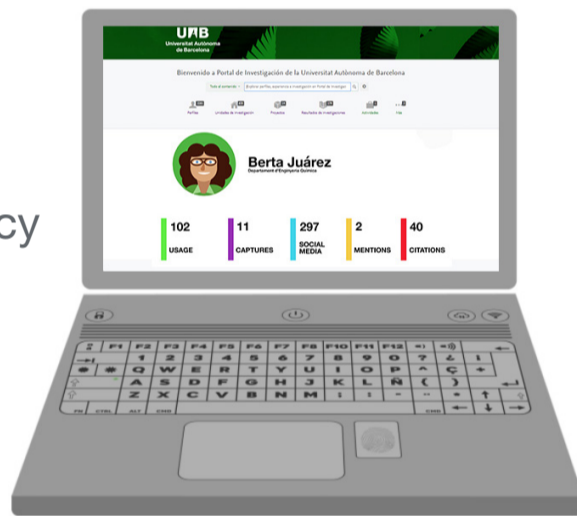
cy

UAB
Universitat Autònoma de Barcelona

Bienvenido a Portal de Investigación de la Universitat Autònoma de Barcelona

Todo el contenido

Buscar perfiles, proyectos e investigación en Portal de Investigación

Perfiles
Unidades de investigación
Proyectos
Resultados de investigación
Actividades

Berta Juárez
Department d'Enginyeria Química

102
USAGE

11
CAPTURES

297
SOCIAL MEDIA

2
MENTIONS

40
CITATIONS

F1 F2 F3 F4 F5 F6 F7 F8 F9 F10 F11 F12
1 2 3 4 5 6 7 8 9 0
Q W E R T Y U I O P
A S D F G H J K L Ñ
Z X C V B N M
FN CTRL ALT CMD CMD